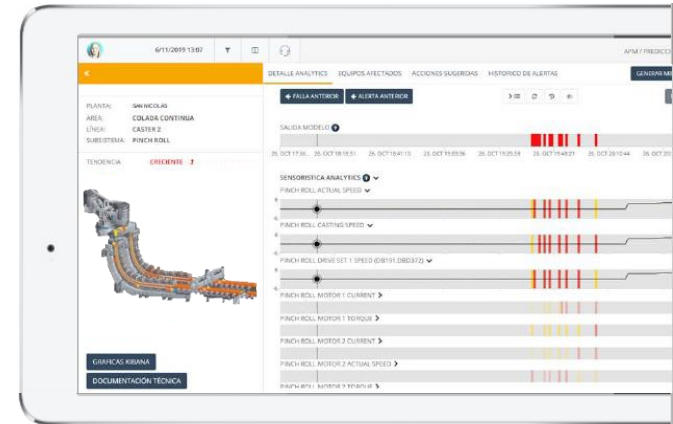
6/11/2019 13:07

APM / PREDICCI

«

DETALLE ANALYTICS   EQUIPOS AFECTADOS   ACCIONES SUGERIDAS   HISTORICO DE ALERTAS

GENERAR MI

PLANTA: SAN NICOLAS
AREA: COLADA CONTINUA
LÍNEA: CASTER 2
SUBSISTEMA: PINCH ROLL

TENDENCIA   CRECIENTE

← FALLA ANTERIOR   ← ALERTA ANTERIOR

SALIDA MODELO

26. OCT 17:30   26. OCT 18:15:31   26. OCT 18:41:13   26. OCT 19:03:36   26. OCT 19:25:59   26. OCT 19:48:21   26. OCT 20:10:44   26. OCT 20:

SENSORISTICA ANALYTICS

PINCH ROLL ACTUAL SPEED

PINCH ROLL CASTING SPEED

PINCH ROLL DRIVE SET 1 SPEED (DB191.DBD372)

PINCH ROLL MOTOR 1 CURRENT >

PINCH ROLL MOTOR 1 TORQUE >

PINCH ROLL MOTOR 2 CURRENT >

PINCH ROLL MOTOR 2 ACTUAL SPEED >

PINCH ROLL MOTOR 2 TORQUE >

GRAFICAS KIBANA

DOCUMENTACIÓN TÉCNICA